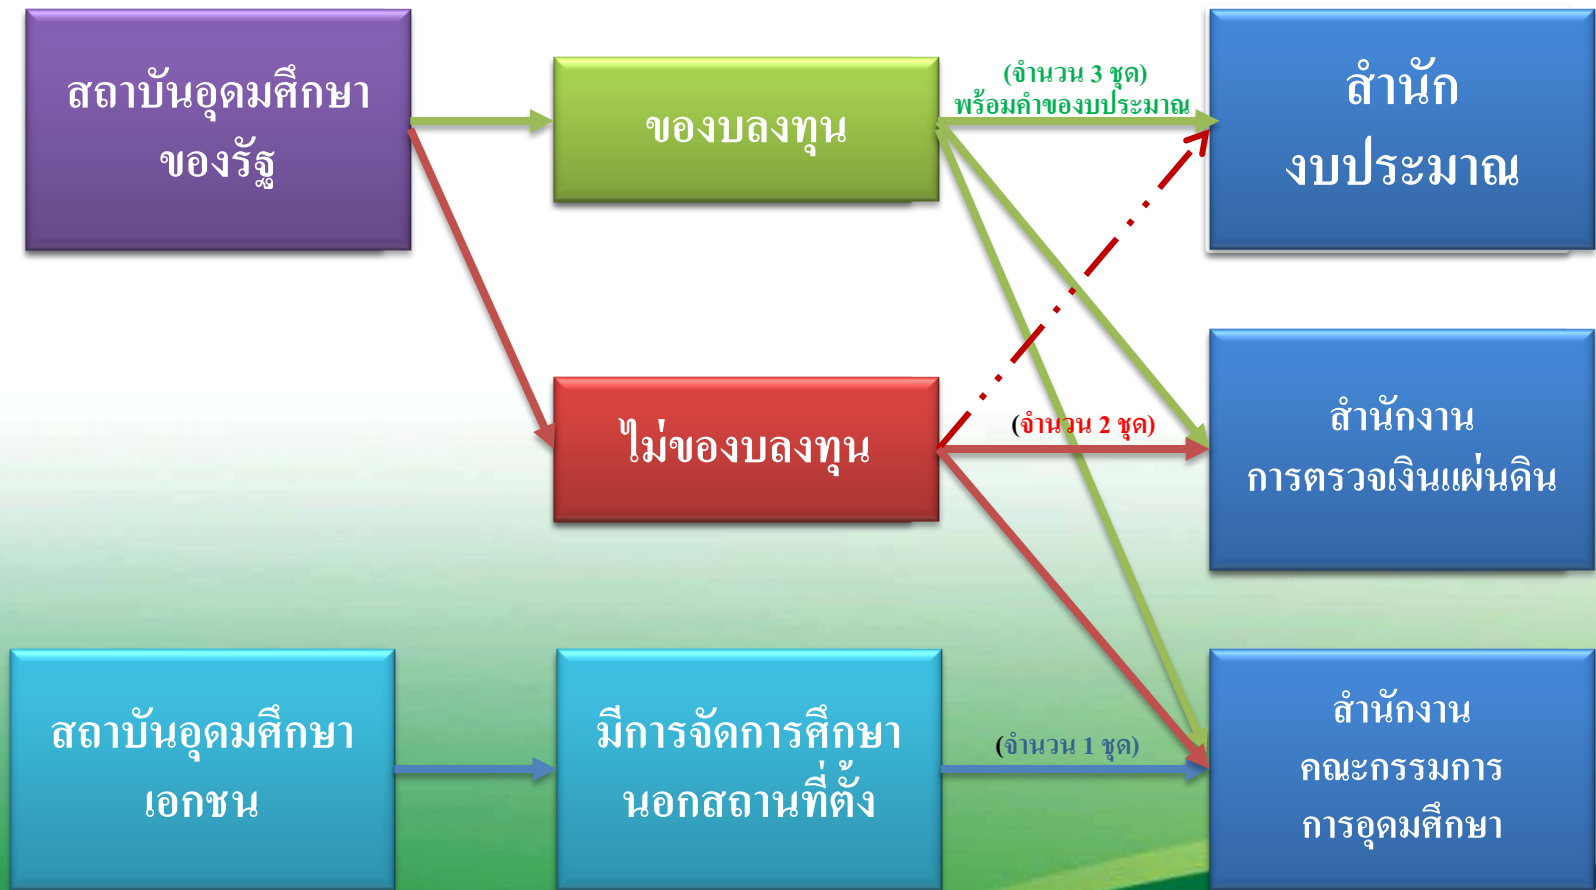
สถาบันอุดมศึกษาของรัฐ

ของบลงทุน

(จำนวน 3 ชุด) พร้อมคำของบประมาณ

สำนักงบประมาณ

ไม่ของบลงทุน

(จำนวน 2 ชุด)

สำนักงานการตรวจเงินแผ่นดิน

สถาบันอุดมศึกษาเอกชน

มีการจัดการศึกษานอกสถานที่ตั้ง

(จำนวน 1 ชุด)

สำนักงานคณะกรรมการการอุดมศึกษา